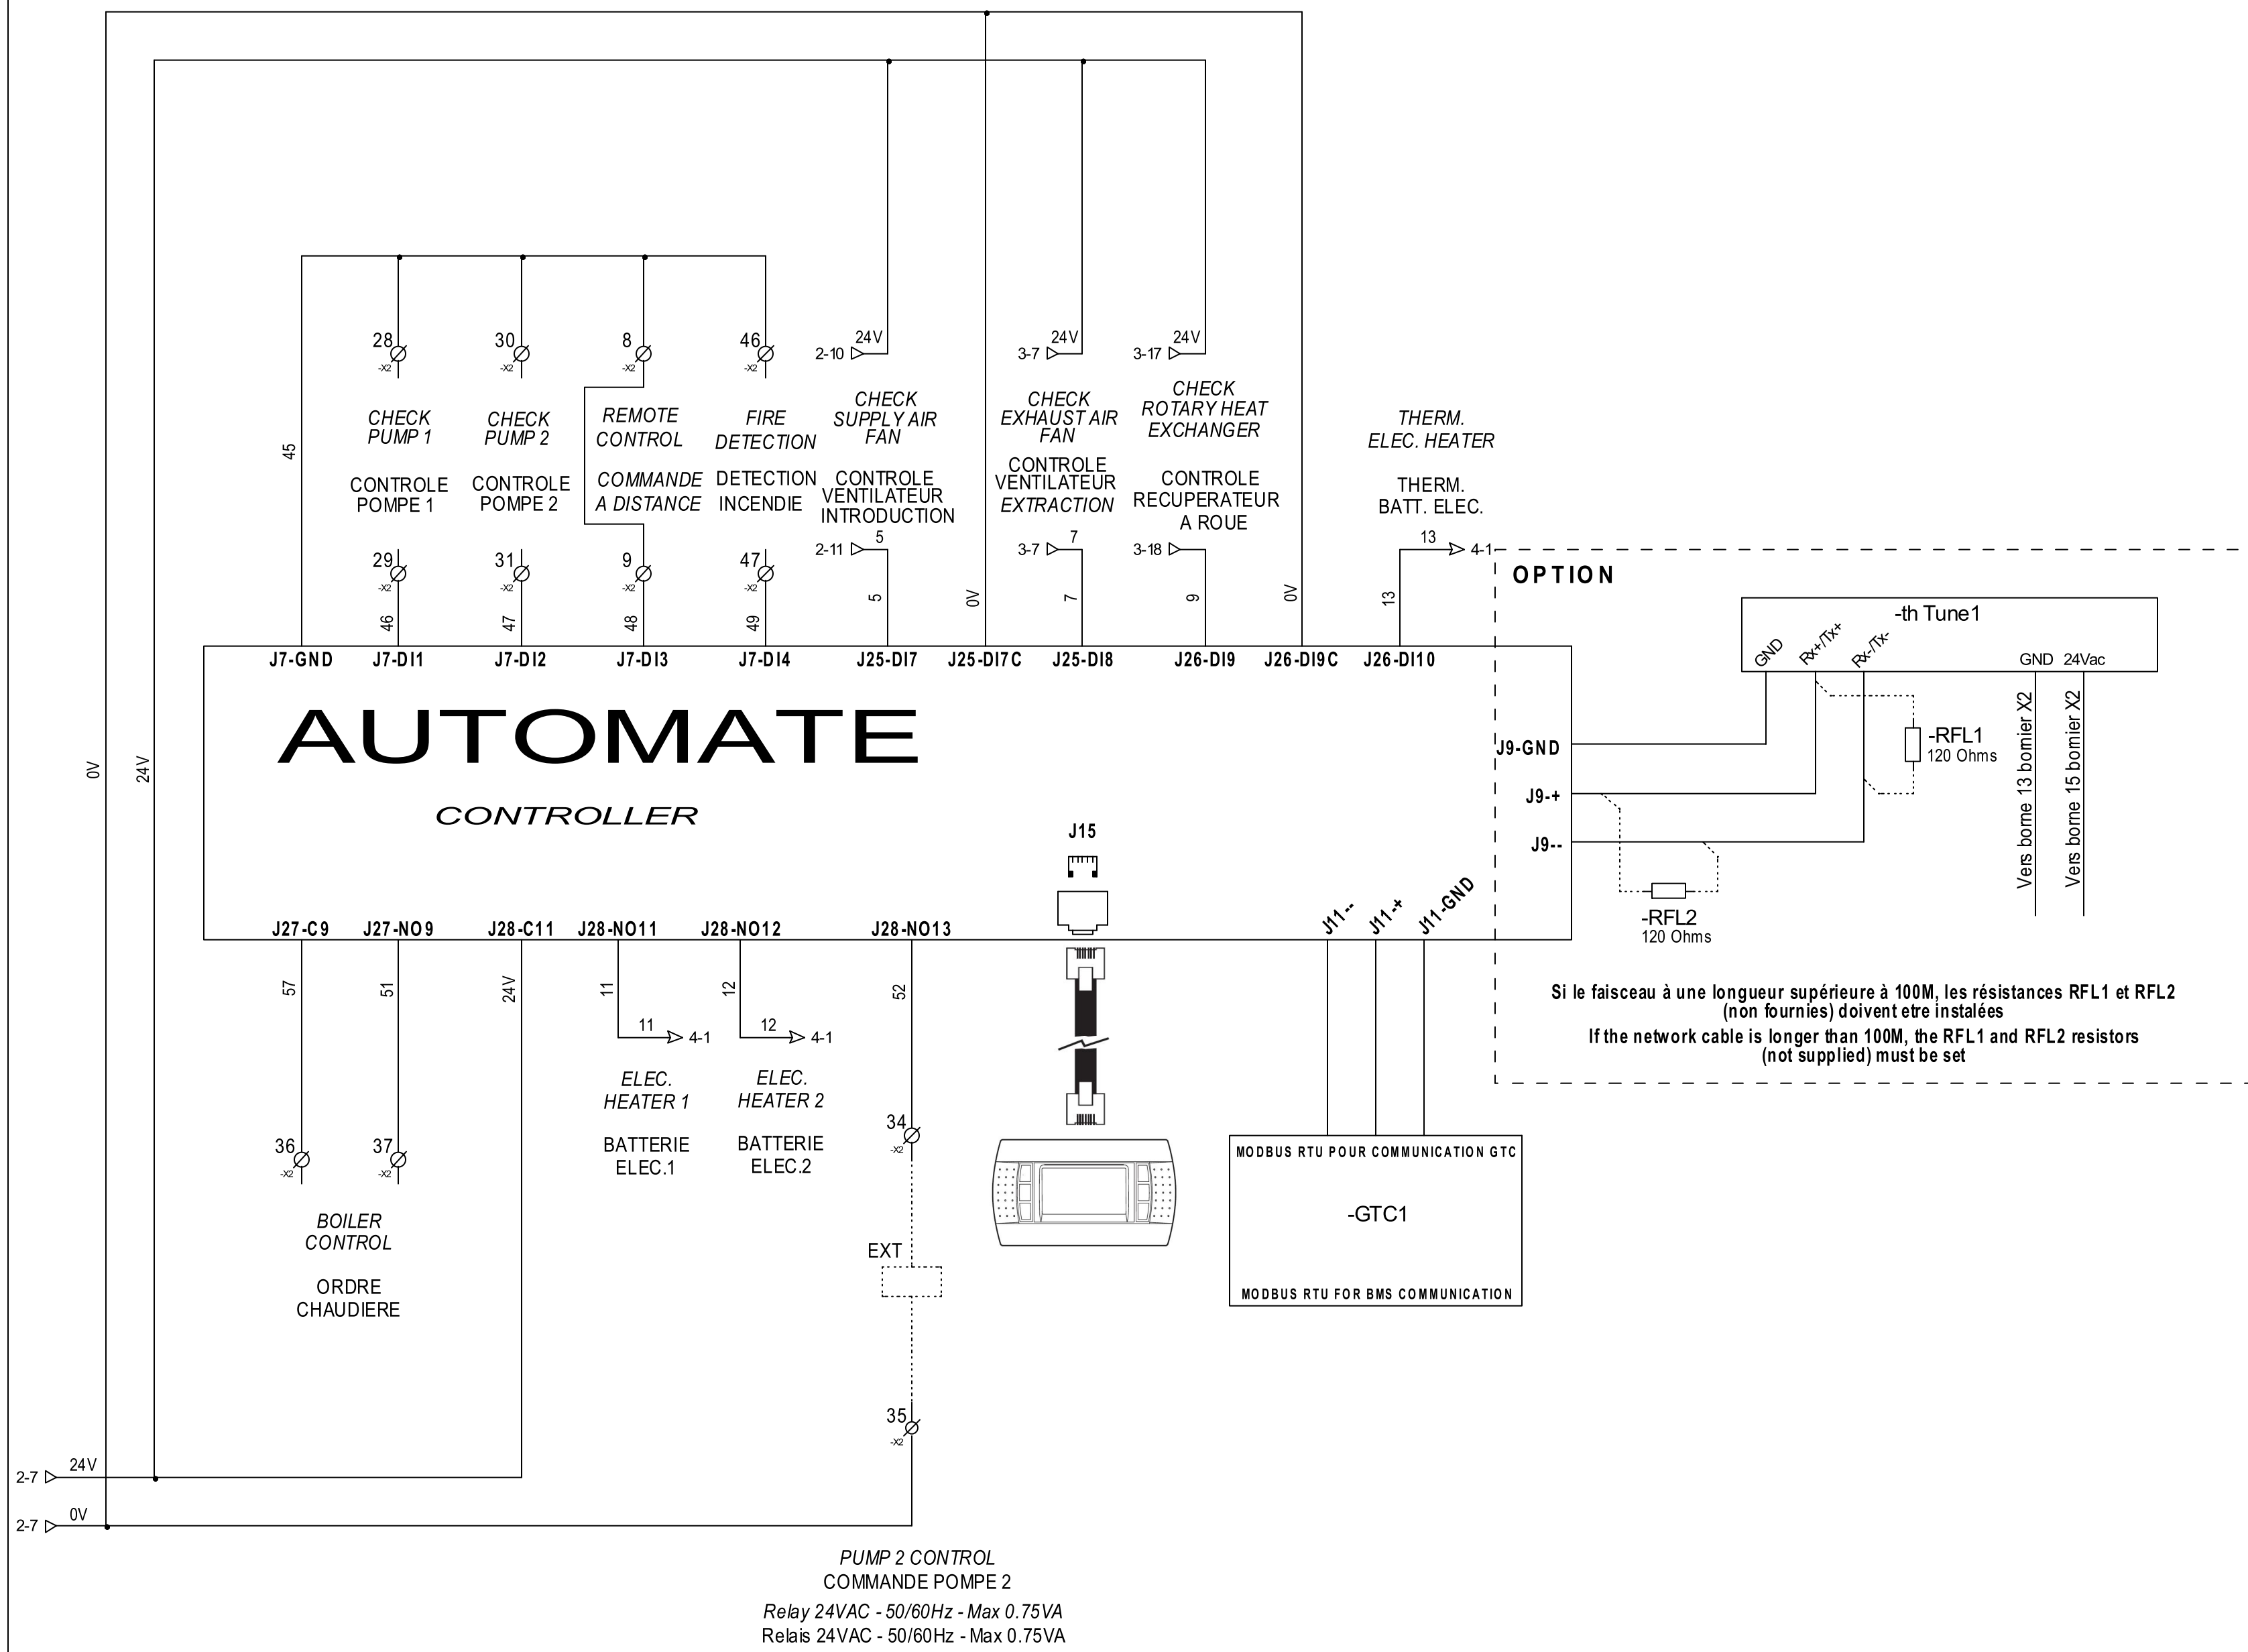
28
-X2
30
-X2
8
-X2
46
-X2
2-10
24V
3-7
24V
3-17
24V

45

CHECK PUMP 1
CONTROLE POMPE 1

CHECK PUMP 2
CONTROLE POMPE 2

REMOTE CONTROL
COMMANDE A DISTANCE

FIRE DETECTION
DETECTION INCENDIE

CHECK SUPPLY AIR FAN
CONTROLE VENTILATEUR INTRODUCTION

CHECK EXHAUST AIR FAN
CONTROLE VENTILATEUR EXTRACTION

CHECK ROTARY HEAT EXCHANGER
CONTROLE RECUPERATEUR A ROUE

THERM. ELEC. HEATER
THERM. BATT. ELEC.

29
-X2
31
-X2
9
-X2
47
-X2
2-11
5
3-7
7
3-18
13
4-1

OPTION

46 47 48 49 5 0V 7 9 0V 13

J7-GND J7-DI1 J7-DI2 J7-DI3 J7-DI4 J25-DI7 J25-DI7C J25-DI8 J26-DI9 J26-DI9C J26-DI10

-th Tune1
GND Rx+/Tx+ Rx-/Tx- GND 24Vac

AUTOMATE
CONTROLLER

J9-GND
J9-+
J9--

-RFL1
120 Ohms

-RFL2
120 Ohms

Vers borne 13 bornier X2
Vers borne 15 bornier X2

0V
24V

J15

J27-C9 J27-NO9 J28-C11 J28-NO11 J28-NO12 J28-NO13 J11-- J11-+ J11-GND

57 51 24V 11 12 52

11 4-1
12 4-1

Si le faisceau à une longueur supérieure à 100M, les résistances RFL1 et RFL2 (non fournies) doivent etre instalées
If the network cable is longer than 100M, the RFL1 and RFL2 resistors (not supplied) must be set

ELEC. HEATER 1
BATTERIE ELEC.1

ELEC. HEATER 2
BATTERIE ELEC.2

34
-X2

36
-X2
37
-X2

MODBUS RTU POUR COMMUNICATION GTC
-GTC1
MODBUS RTU FOR BMS COMMUNICATION

BOILER CONTROL
ORDRE CHAUDIERE

EXT

35
-X2

2-7 24V
2-7 0V

PUMP 2 CONTROL
COMMANDE POMPE 2

Relay 24VAC - 50/60Hz - Max 0.75VA
Relais 24VAC - 50/60Hz - Max 0.75VA